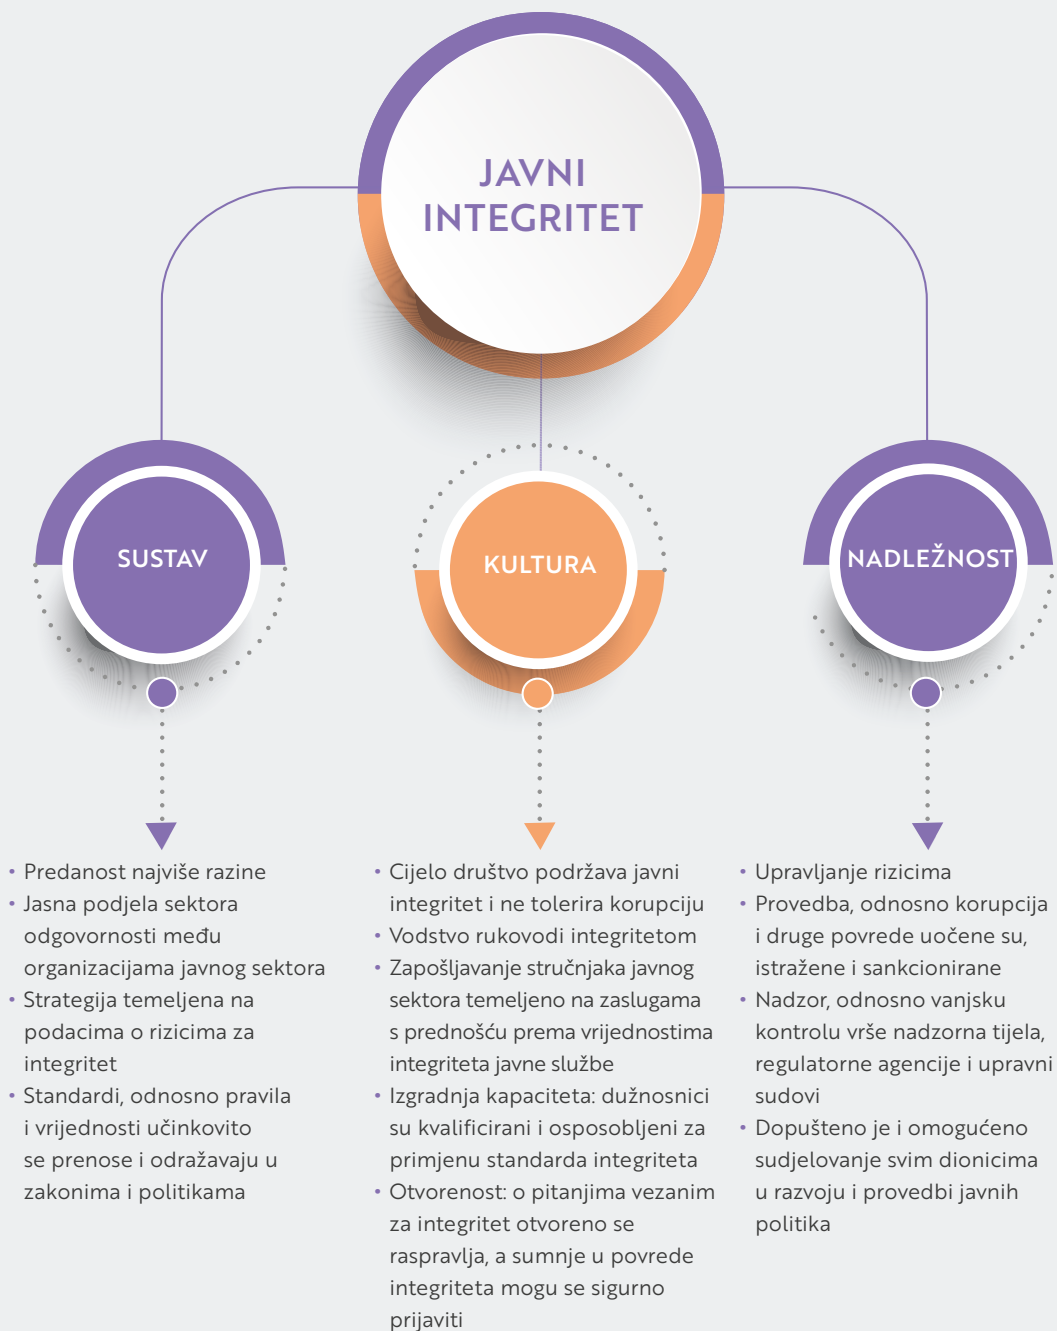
JAVNI INTEGRITET

SUSTAV

KULTURA

NADLEŽNOST

• Predanost najviše razine
• Jasna podjela sektora odgovornosti među organizacijama javnog sektora
• Strategija temeljena na podacima o rizicima za integritet
• Standardi, odnosno pravila i vrijednosti učinkovito se prenose i odražavaju u zakonima i politikama

• Cijelo društvo podržava javni integritet i ne tolerira korupciju
• Vodstvo rukovodi integritetom
• Zapošljavanje stručnjaka javnog sektora temeljeno na zaslugama s prednošću prema vrijednostima integriteta javne službe
• Izgradnja kapaciteta: dužnosnici su kvalificirani i osposobljeni za primjenu standarda integriteta
• Otvorenost: o pitanjima vezanim za integritet otvoreno se raspravlja, a sumnje u povrede integriteta mogu se sigurno prijaviti

• Upravljanje rizicima
• Provedba, odnosno korupcija i druge povrede uočene su, istražene i sankcionirane
• Nadzor, odnosno vanjsku kontrolu vrše nadzorna tijela, regulatorne agencije i upravni sudovi
• Dopušteno je i omogućeno sudjelovanje svim dionicima u razvoju i provedbi javnih politika